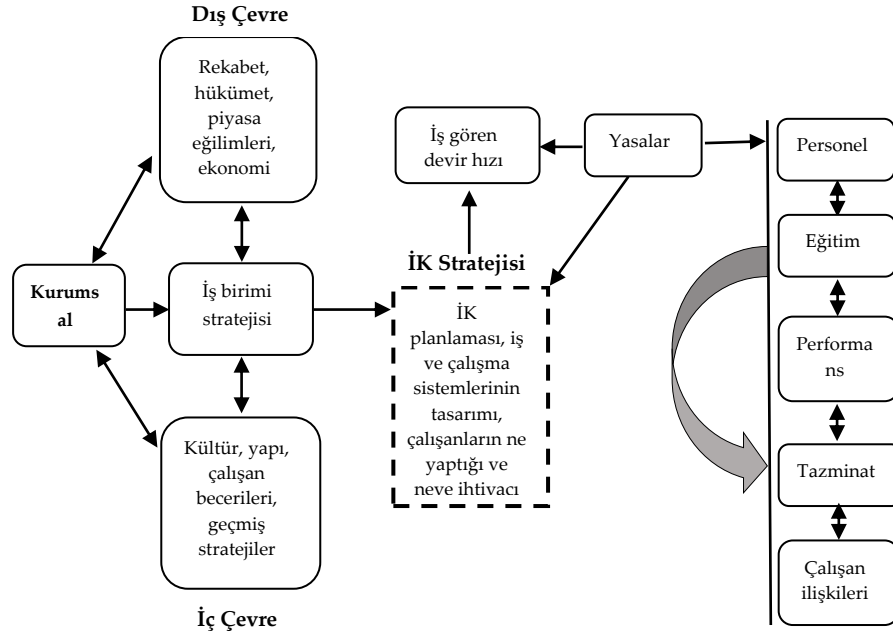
Dış Çevre

Rekabet, hükümet, piyasa eğilimleri, ekonomi

İş gören devir hızı

Yasalar

Personel

Kurumsal

İş birimi stratejisi

İK Stratejisi

İK planlaması, iş ve çalışma sistemlerinin tasarımı, çalışanların ne yaptığı ve neve ihtivacı

Eğitim

Performans

Kültür, yapı, çalışan becerileri, geçmiş stratejiler

Tazminat

Çalışan ilişkileri

İç Çevre